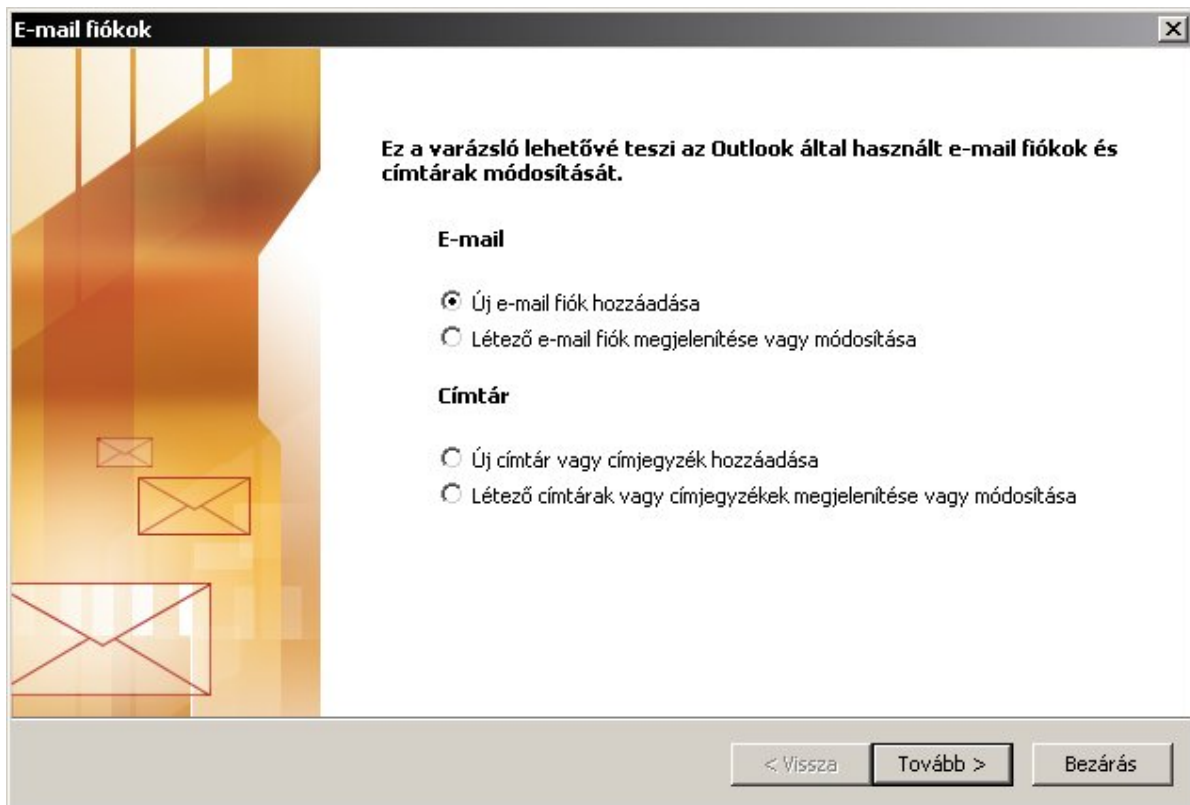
E-mail fiókok

Ez a varázsló lehetővé teszi az Outlook által használt e-mail fiókok és címtárak módosítását.

E-mail

Új e-mail fiók hozzáadása
Létező e-mail fiók megjelenítése vagy módosítása

Címtár

Új címtár vagy címjegyzék hozzáadása
Létező címtárak vagy címjegyzékek megjelenítése vagy módosítása

< Vissza
Tovább >
Bezárás